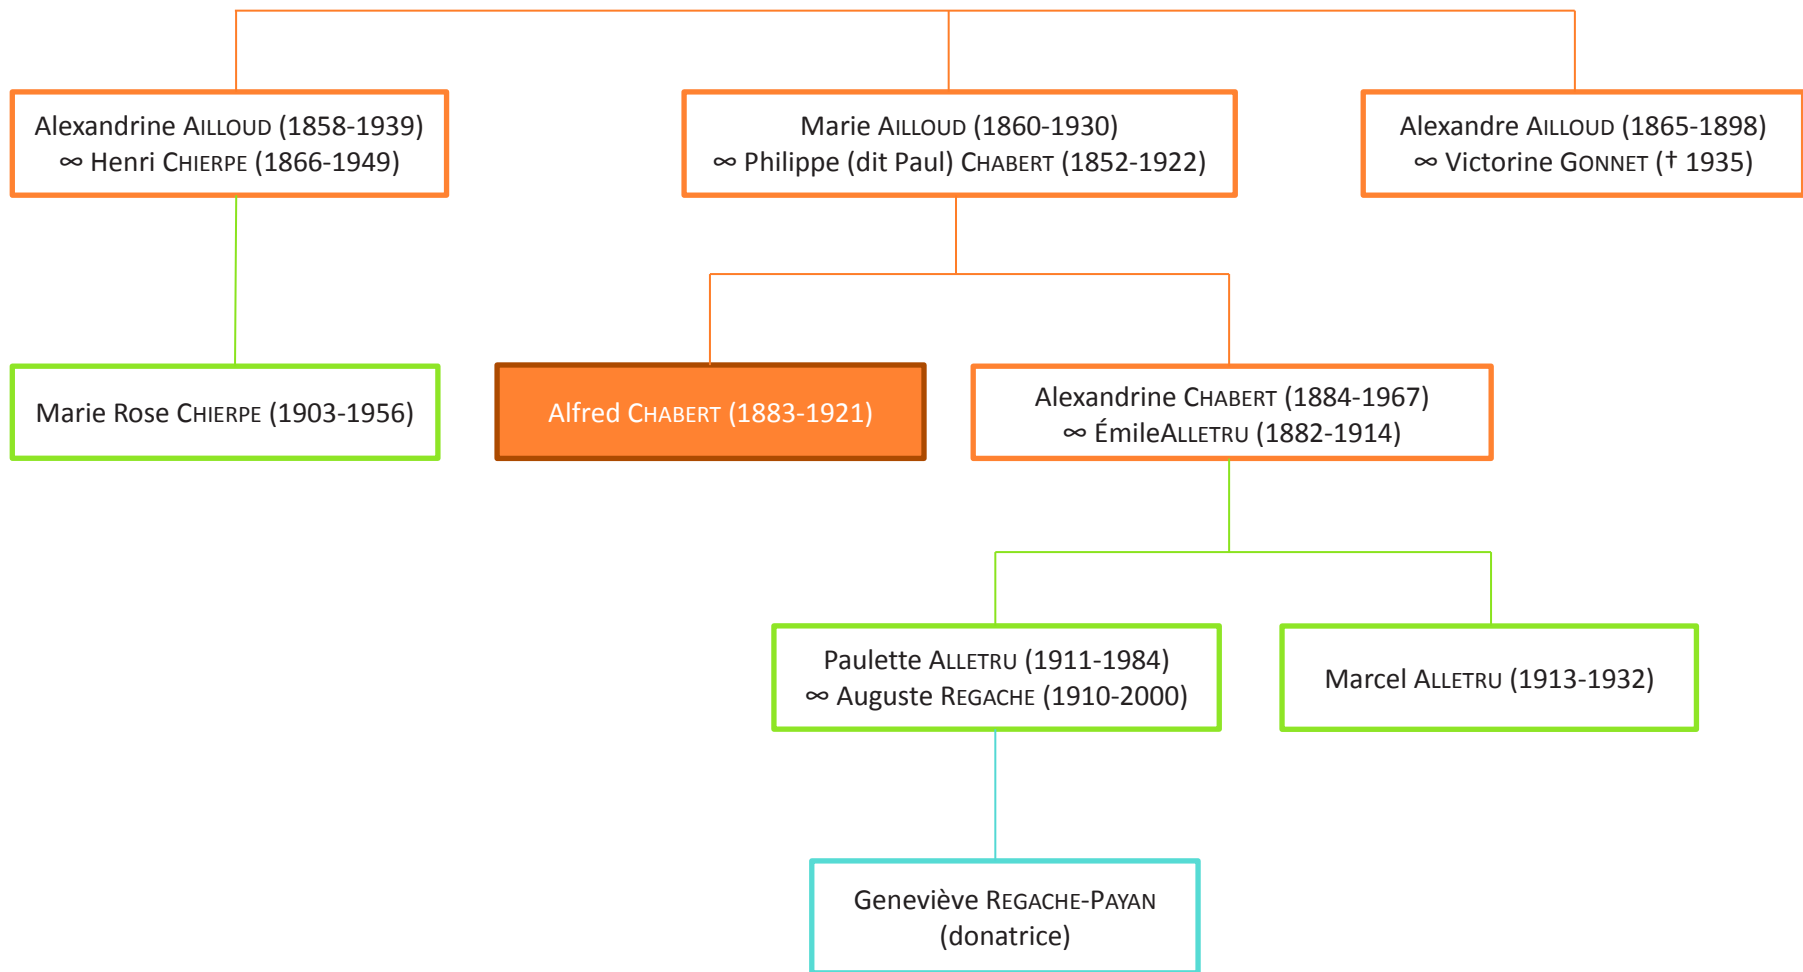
Alexandrine AILLOUD (1858-1939)
∞ Henri CHIERPE (1866-1949)

Marie AILLOUD (1860-1930)
∞ Philippe (dit Paul) CHABERT (1852-1922)

Alexandre AILLOUD (1865-1898)
∞ Victorine GONNET († 1935)

Marie Rose CHIERPE (1903-1956)

Alfred CHABERT (1883-1921)

Alexandrine CHABERT (1884-1967)
∞ ÉmileALLETRU (1882-1914)

Paulette ALLETRU (1911-1984)
∞ Auguste REGACHE (1910-2000)

Marcel ALLETRU (1913-1932)

Geneviève REGACHE-PAYAN
(donatrice)